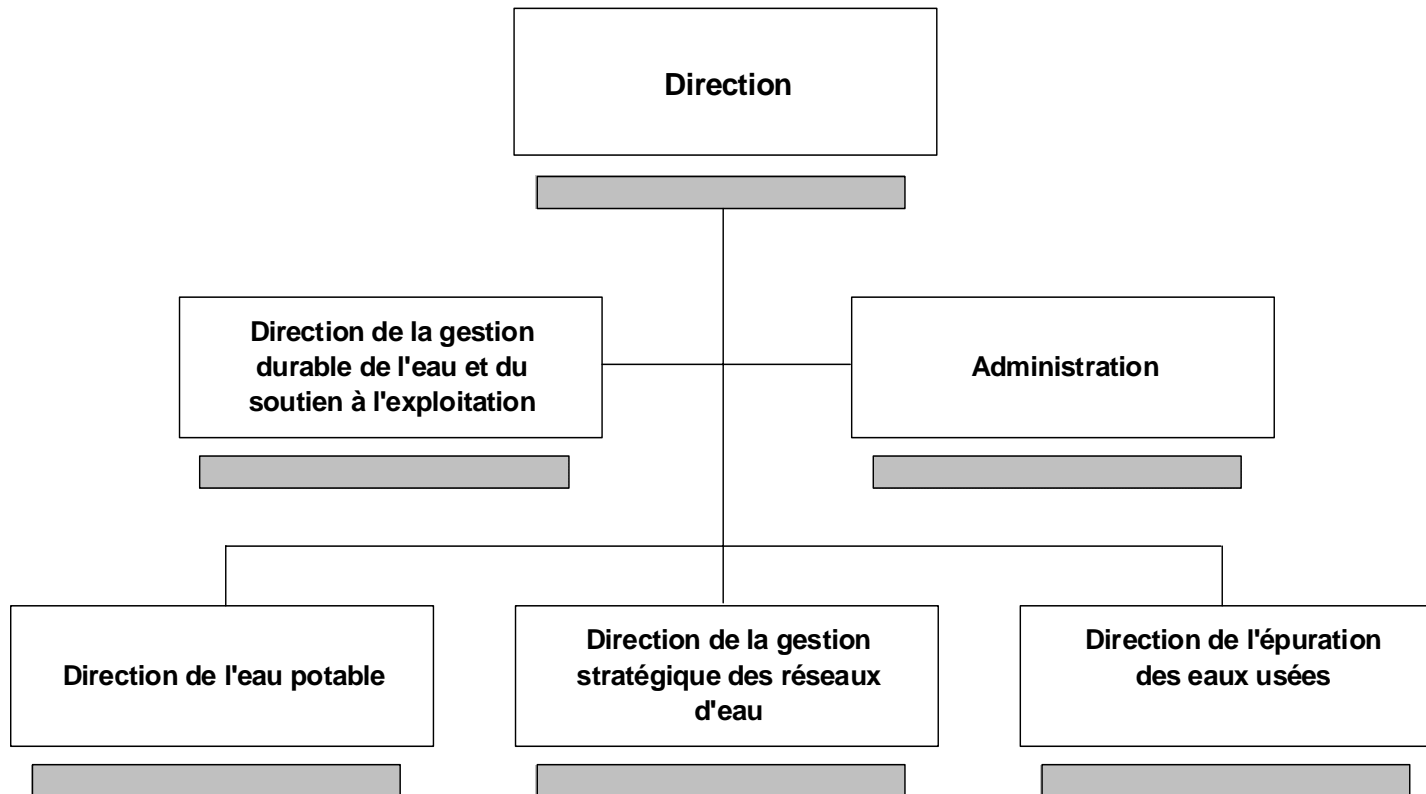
Direction

Direction de la gestion durable de l'eau et du soutien à l'exploitation

Administration

Direction de l'eau potable

Direction de la gestion stratégique des réseaux d'eau

Direction de l'épuration des eaux usées